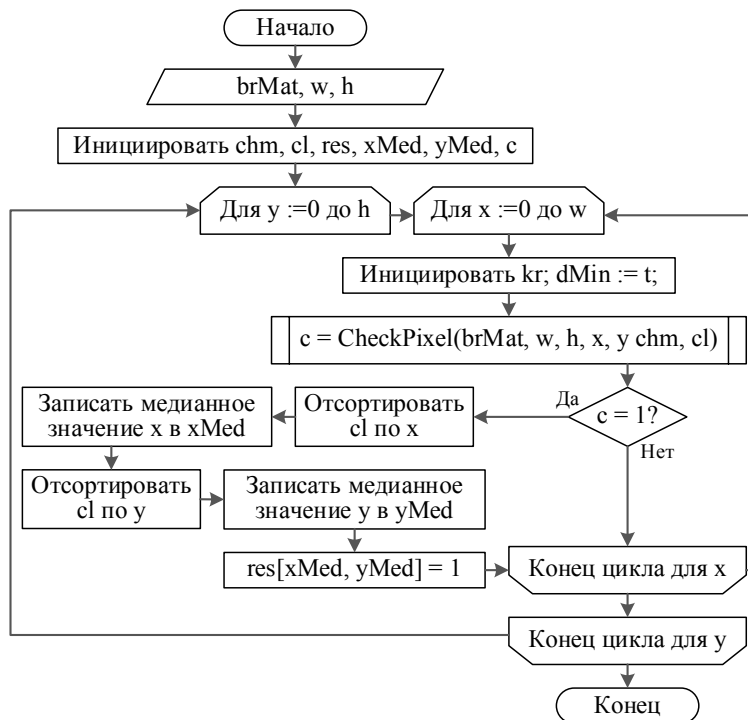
Начало

brMat, w, h

Инициировать chm, cl, res, xMed, yMed, c

Для y :=0 до h

Для x :=0 до w

Инициировать kr; dMin := t;

c = CheckPixel(brMat, w, h, x, y chm, cl)

c = 1?

Да

Нет

Отсортировать cl по x

Записать медианное значение x в xMed

Отсортировать cl по y

Записать медианное значение y в yMed

res[xMed, yMed] = 1

Конец цикла для x

Конец цикла для y

Конец